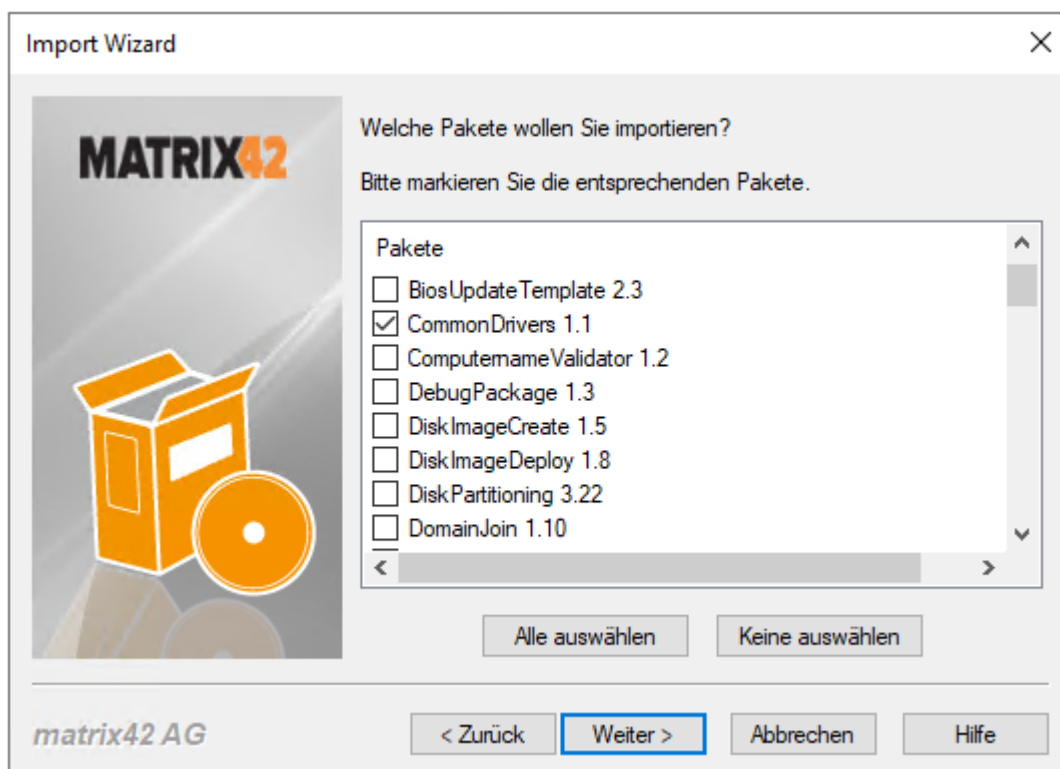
Import Wizard

MATRIX42

Welche Pakete wollen Sie importieren?

Bitte markieren Sie die entsprechenden Pakete.

Pakete

BiosUpdateTemplate 2.3

CommonDrivers 1.1

ComputernameValidator 1.2

DebugPackage 1.3

DiskImageCreate 1.5

DiskImageDeploy 1.8

DiskPartitioning 3.22

DomainJoin 1.10

Alle auswählen

Keine auswählen

matrix42 AG

< Zurück

Weiter >

Abbrechen

Hilfe